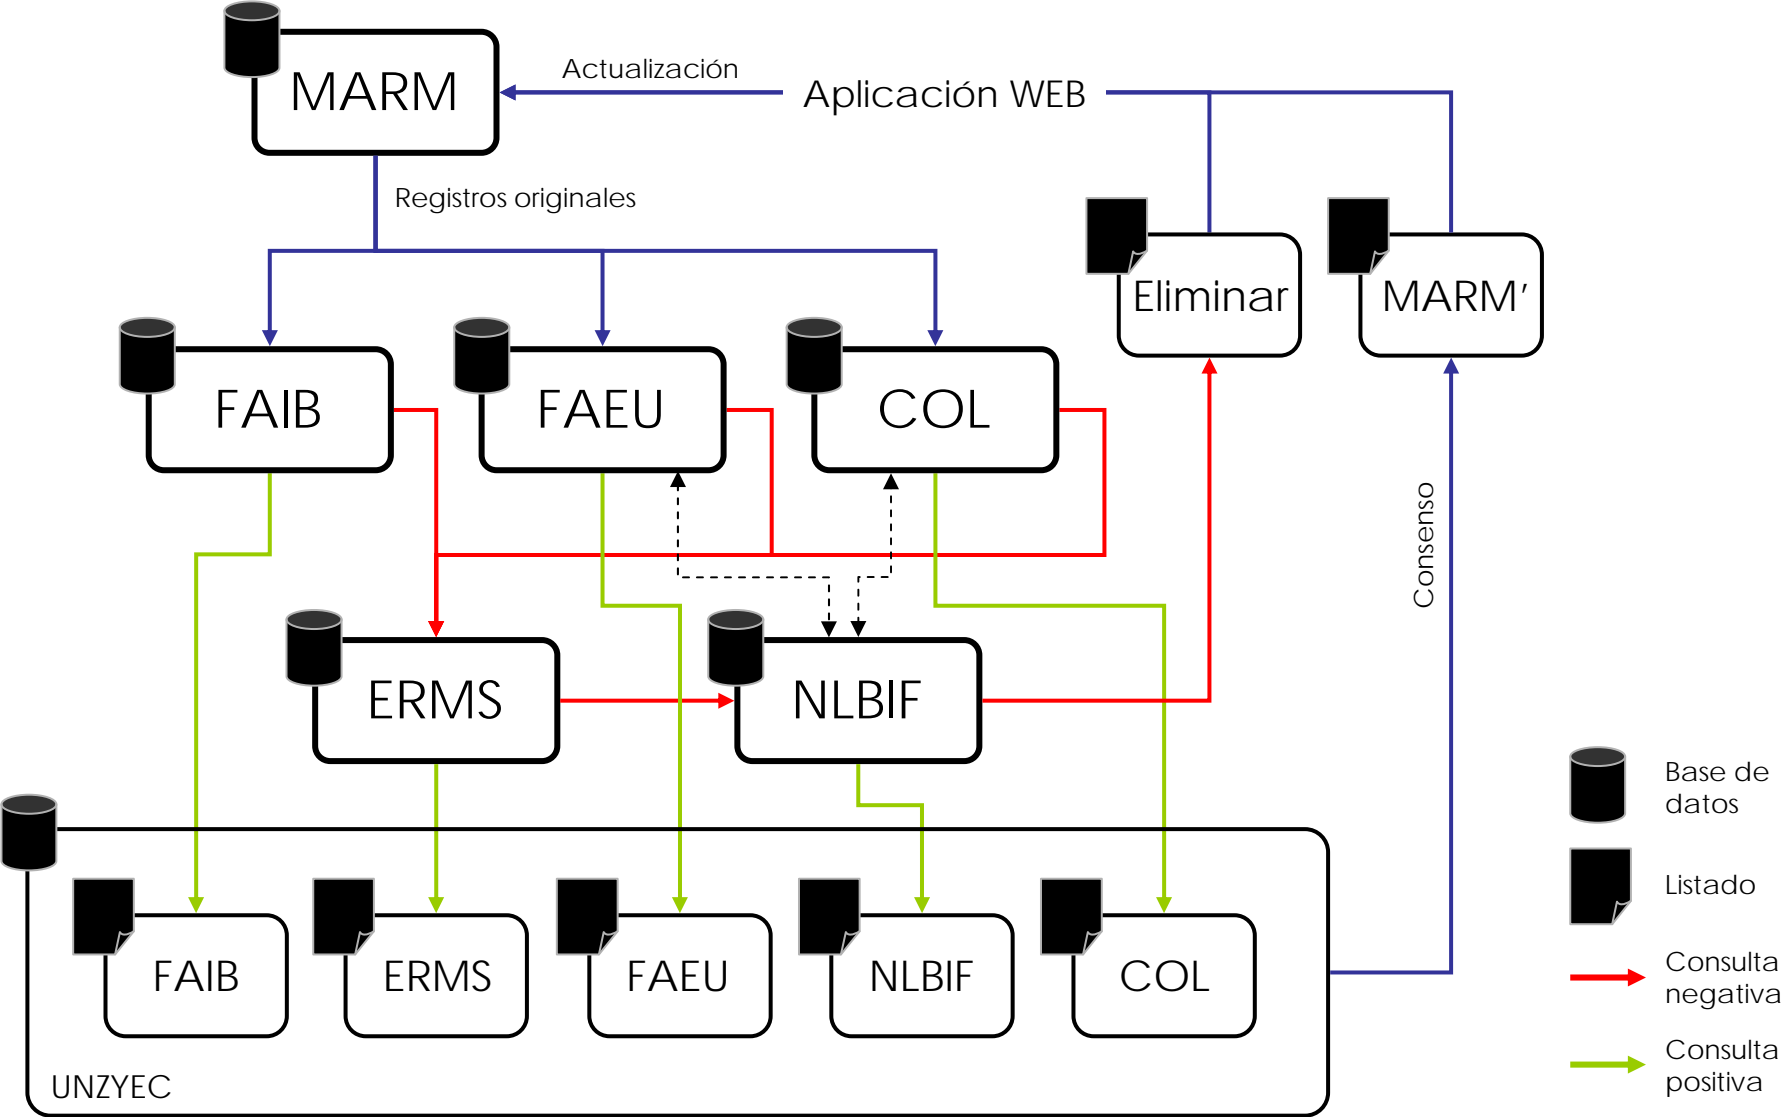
MARM

Actualización

Aplicación WEB

Registros originales

Eliminar

MARM′

FAIB

FAEU

COL

Consenso

ERMS

NLBIF

FAIB

ERMS

FAEU

NLBIF

COL

UNZYEC

Base de datos

Listado

Consulta negativa

Consulta positiva